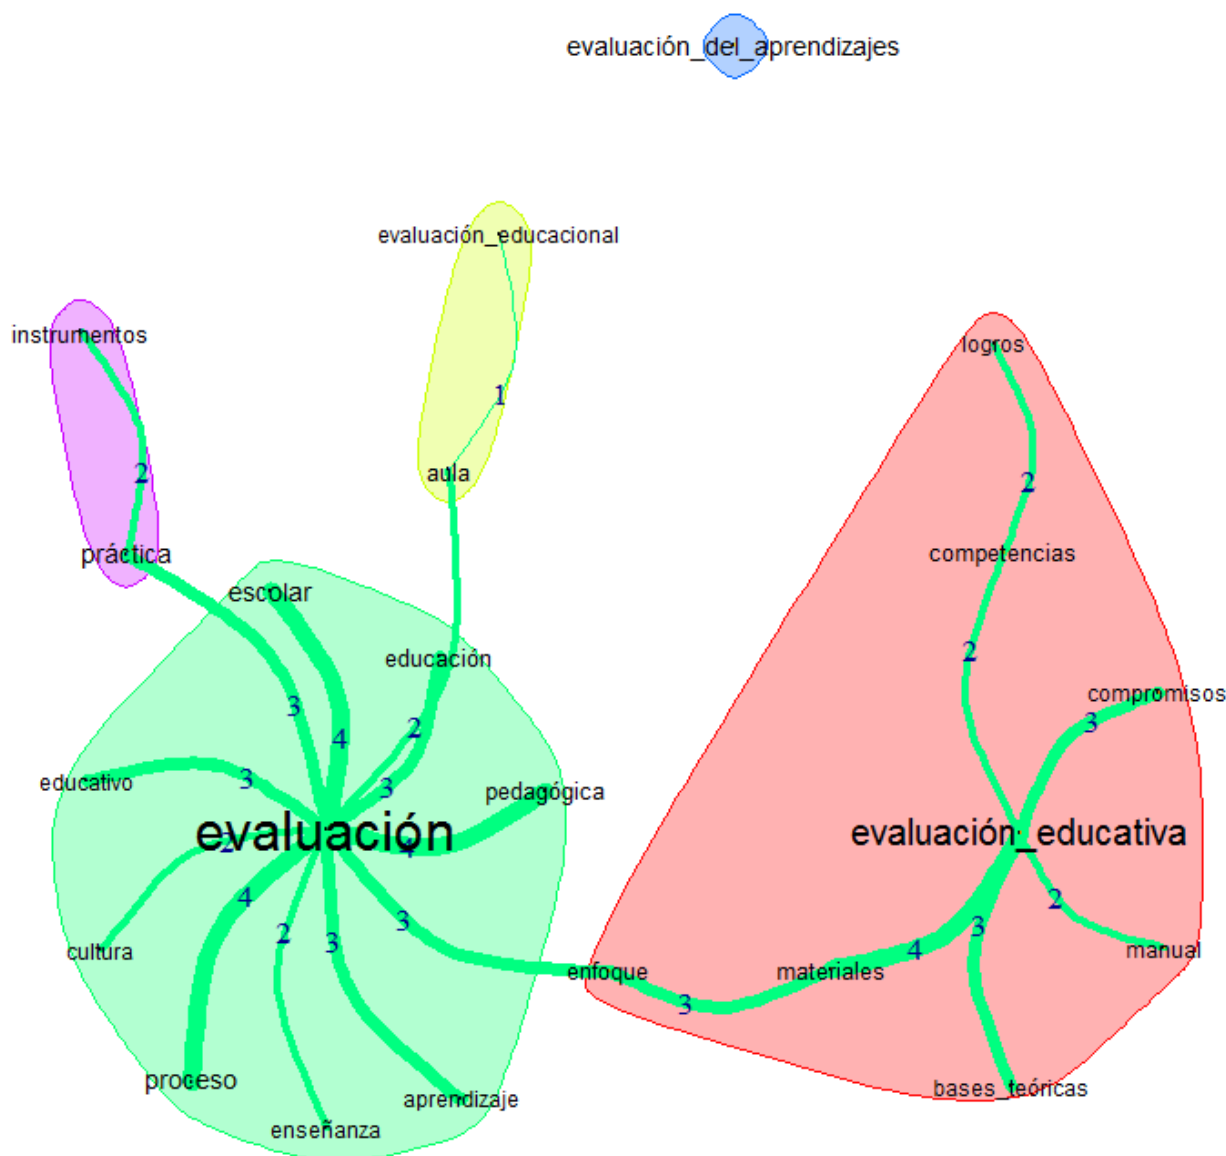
evaluación_del_aprendizajes

evaluación_educacional

1

aula

instrumentos

2

práctica

escolar

educación

3

4

2

3

educativo

3

pedagógica

evaluación

2

4

4

cultura

2

3

3

proceso

enseñanza

aprendizaje

enfoque

logros

2

competencias

2

compromisos

3

evaluación_educativa

2

manual

3

4

materiales

3

bases_teóricas